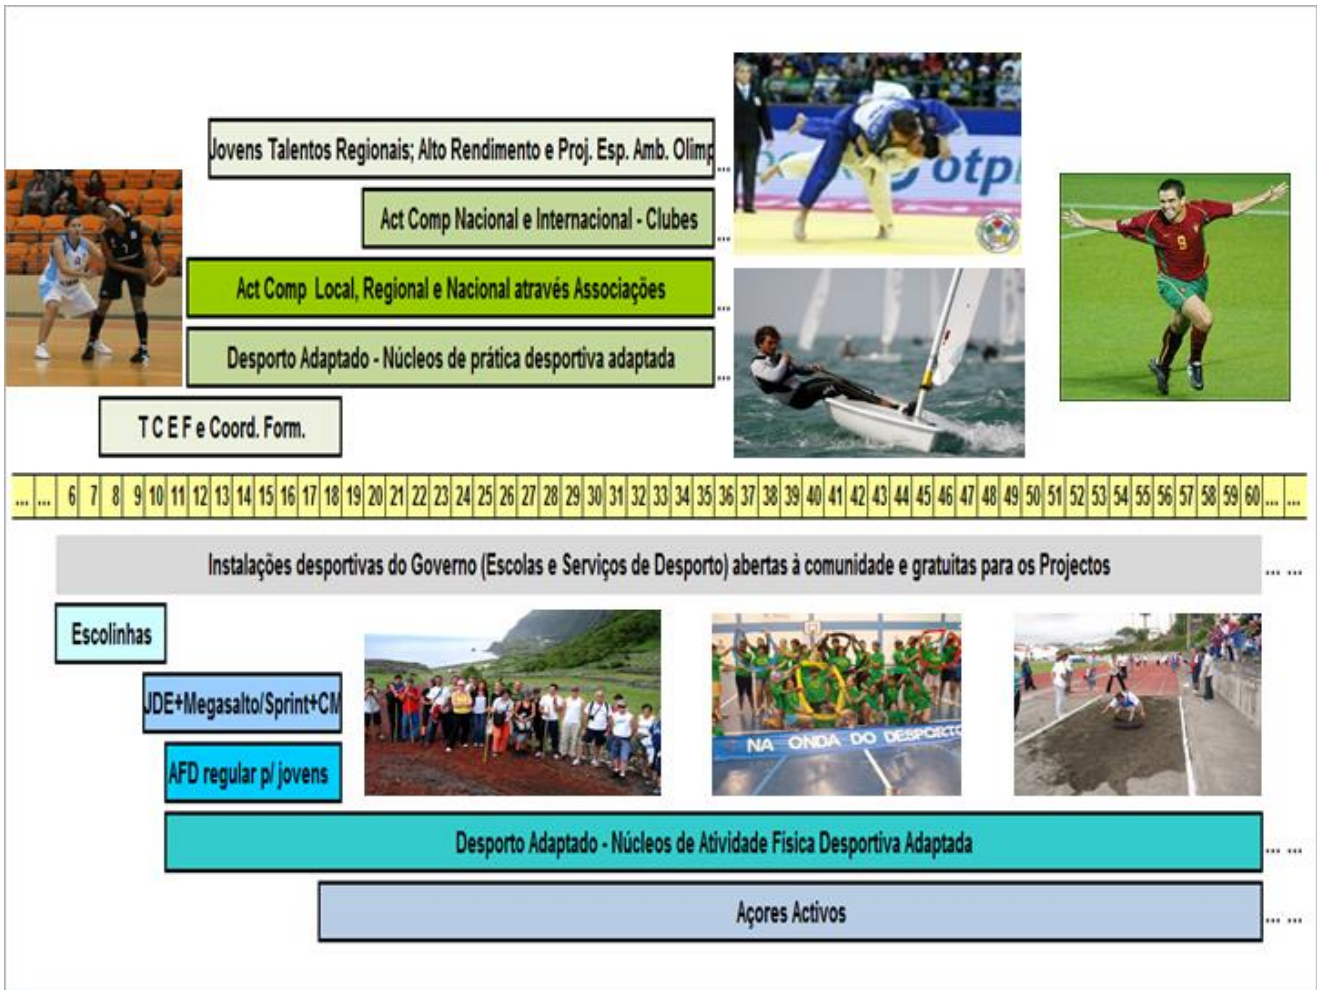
Jovens Talentos Regionais; Alto Rendimento e Proj. Esp. Amb. Olimp ...

Act Comp Nacional e Internacional - Clubes ...

Act Comp Local, Regional e Nacional através Associações ...

Desporto Adaptado - Núcleos de prática desportiva adaptada ...

T C E F e Coord. Form.

otp

9

| ... | ... | 6 | 7 | 8 | 9 | 10 | 11 | 12 | 13 | 14 | 15 | 16 | 17 | 18 | 19 | 20 | 21 | 22 | 23 | 24 | 25 | 26 | 27 | 28 | 29 | 30 | 31 | 32 | 33 | 34 | 35 | 36 | 37 | 38 | 39 | 40 | 41 | 42 | 43 | 44 | 45 | 46 | 47 | 48 | 49 | 50 | 51 | 52 | 53 | 54 | 55 | 56 | 57 | 58 | 59 | 60 | ... | ... |
|---|---|---|---|---|---|---|---|---|---|---|---|---|---|---|---|---|---|---|---|---|---|---|---|---|---|---|---|---|---|---|---|---|---|---|---|---|---|---|---|---|---|---|---|---|---|---|---|---|---|---|---|---|---|---|---|---|---|---|

Instalações desportivas do Governo (Escolas e Serviços de Desporto) abertas à comunidade e gratuitas para os Projectos ... ...

Escolinhas

JDE+Megasalto/Sprint+CM

AFD regular p/ jovens

NA ONDA DO DESPORTO

Desporto Adaptado - Núcleos de Atividade Fisica Desportiva Adaptada ... ...

Açores Activos ... ...